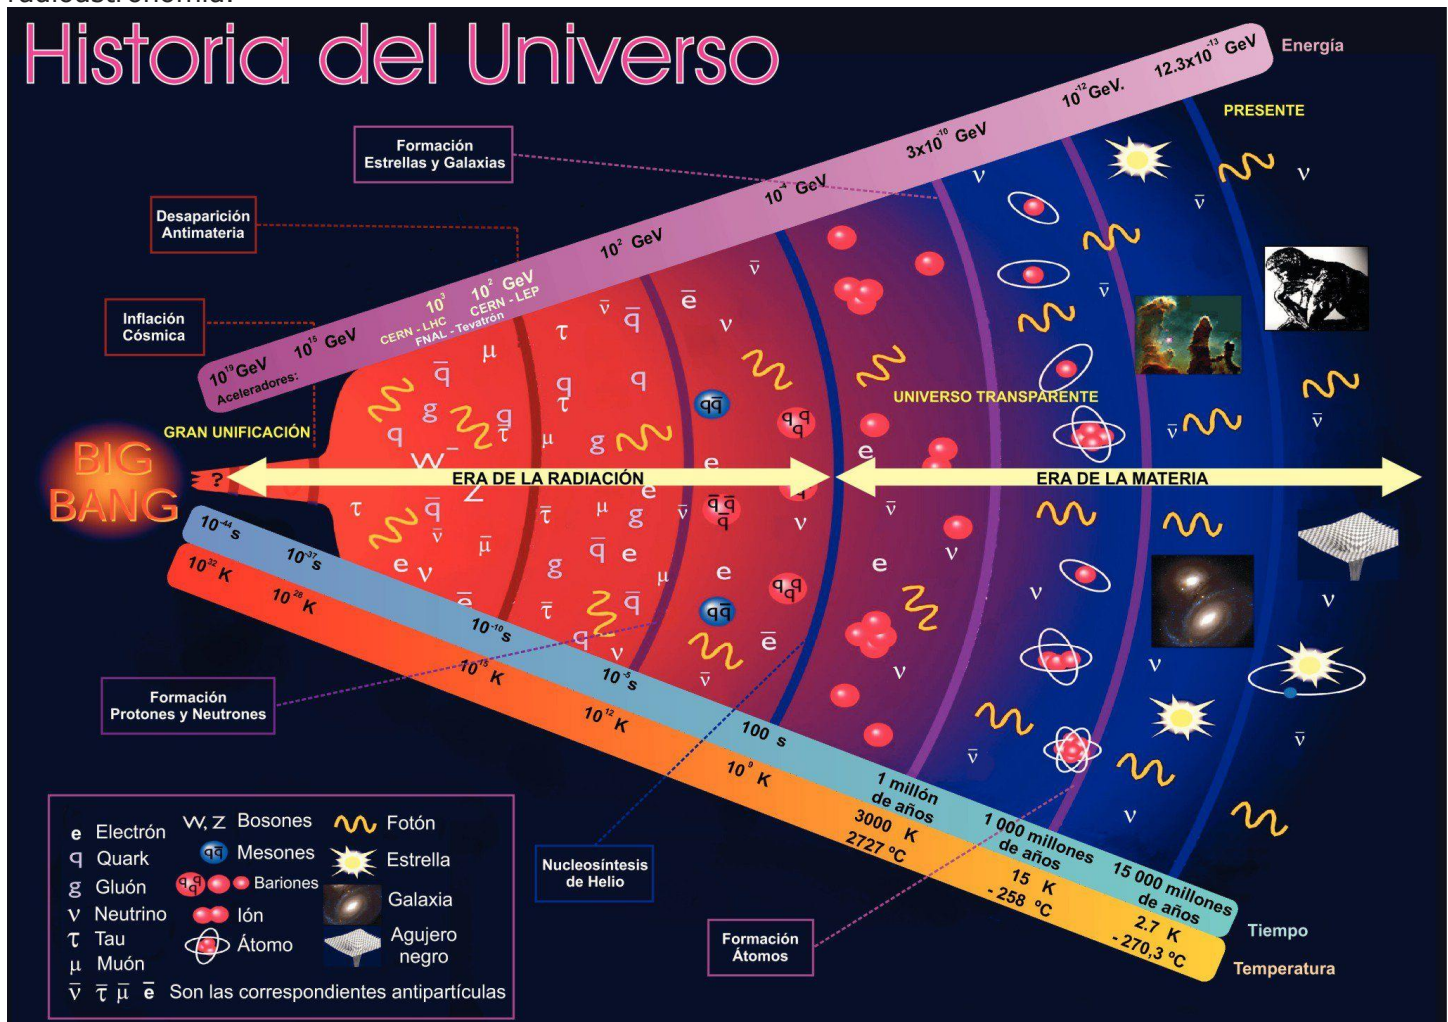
Historia del Universo

Energía

$10^{19}$ GeV $10^{15}$ GeV Aceleradores: CERN - LHC $10^{3}$ FNAL - Tevatrón CERN - LEP $10^{2}$ GeV $10^{2}$ GeV $10^{4}$ GeV $3x10^{-10}$ GeV $10^{-12}$ GeV. $12.3x10^{-13}$ GeV

PRESENTE

Formación Estrellas y Galaxias

Desaparición Antimateria

Inflación Cósmica

GRAN UNIFICACIÓN

BIG BANG

?

ERA DE LA RADIACIÓN

UNIVERSO TRANSPARENTE

ERA DE LA MATERIA

$10^{-44}$ s $10^{-37}$ s $10^{-10}$ s $10^{-5}$ s 100 s 1 millón de años 1 000 millones de años 15 000 millones de años

Tiempo

$10^{32}$ K $10^{28}$ K $10^{15}$ K $10^{12}$ K $10^{9}$ K 3000 K 2727 °C 15 K -258 °C 2.7 K -270,3 °C

Temperatura

Formación Protones y Neutrones

Nucleosíntesis de Helio

Formación Átomos

e Electrón
q Quark
g Gluón
ν Neutrino
τ Tau
μ Muón
W, Z Bosones
Mesones
Bariones
Ión
Átomo
Fotón
Estrella
Galaxia
Agujero negro
$\bar{\nu}$ $\bar{\tau}$ $\bar{\mu}$ $\bar{e}$ Son las correspondientes antipartículas